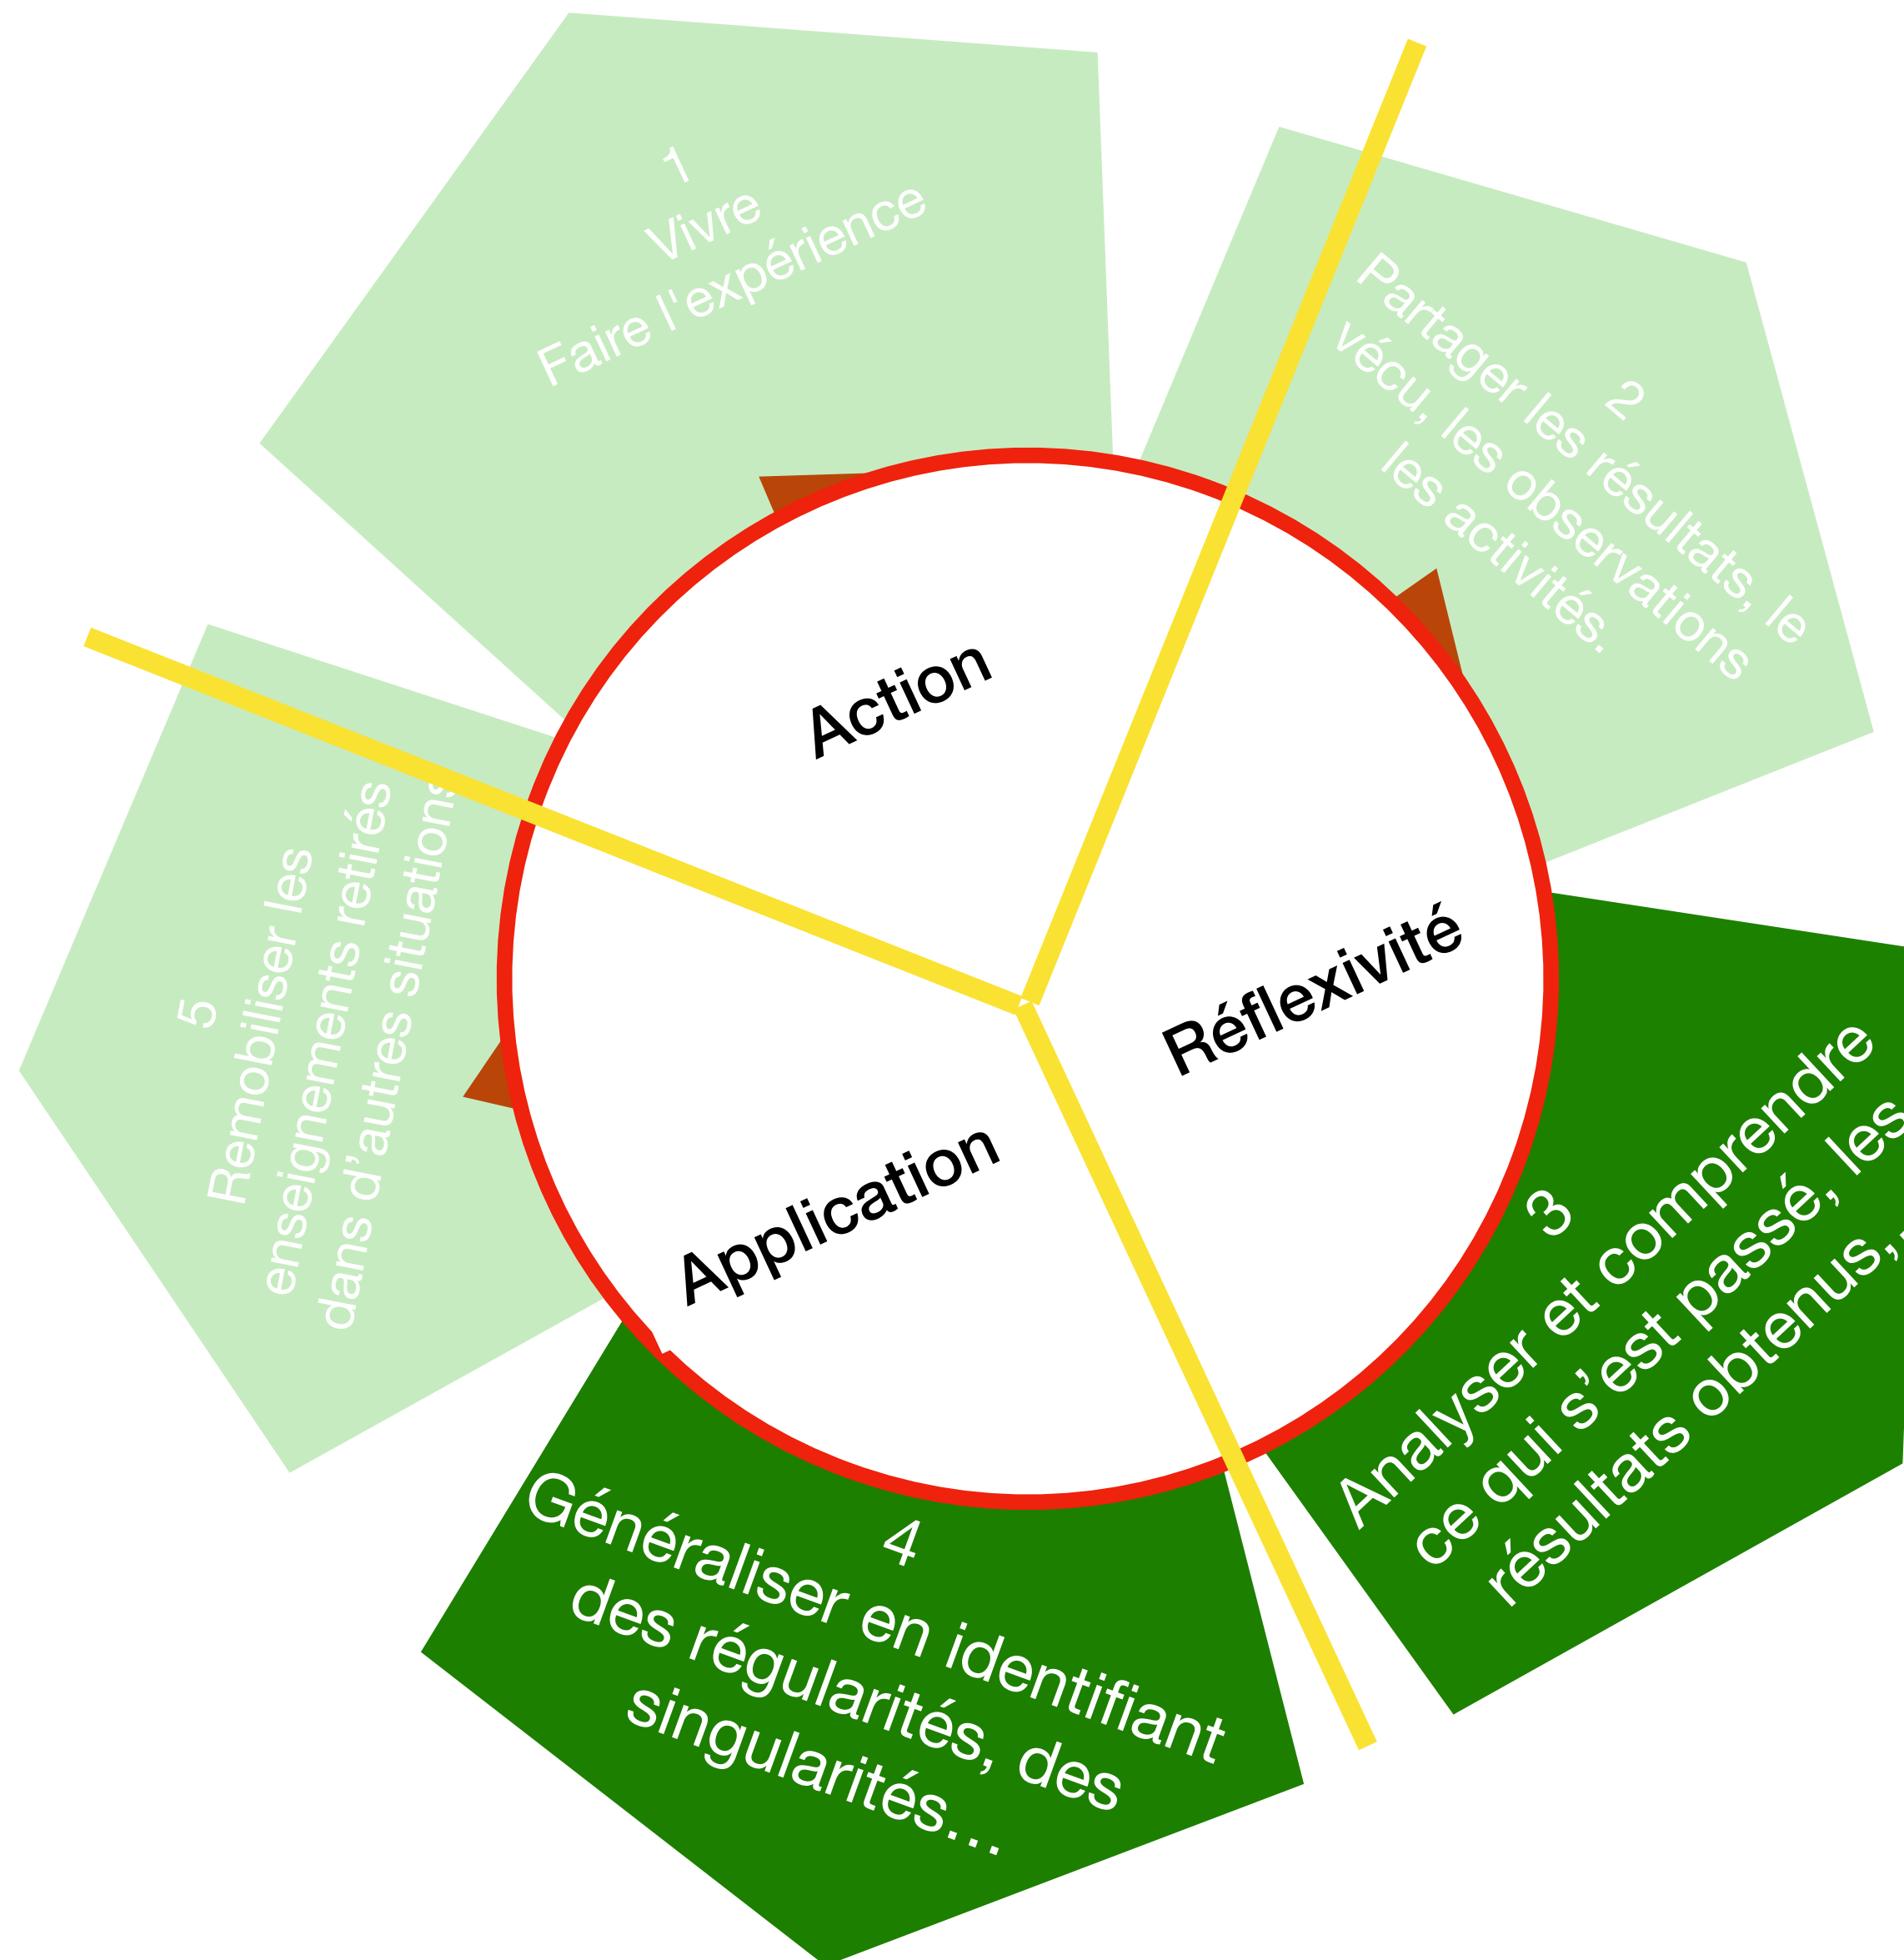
1
Vivre
Faire l'expérience

2
Partager les résultats, le vécu, les observations les activités.

3
Analyser et comprendre ce qui s'est passé, les résultats obtenus, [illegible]

4
Généraliser en identifiant des régularités, des singularités…

5
Remobiliser les enseignements retirés dans d'autres situation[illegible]

Action

Réflexivité

Application